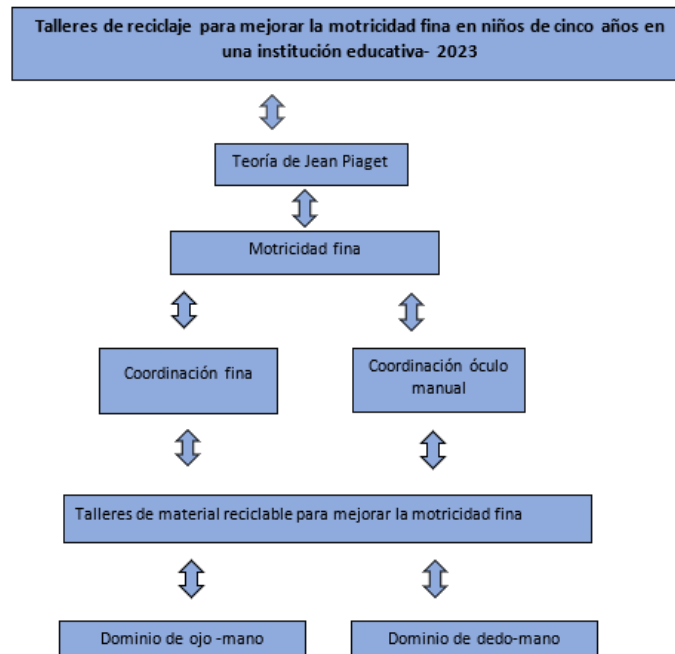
Talleres de reciclaje para mejorar la motricidad fina en niños de cinco años en una institución educativa- 2023

Teoría de Jean Piaget

Motricidad fina

Coordinación fina

Coordinación óculo manual

Talleres de material reciclable para mejorar la motricidad fina

Dominio de ojo -mano

Dominio de dedo-mano